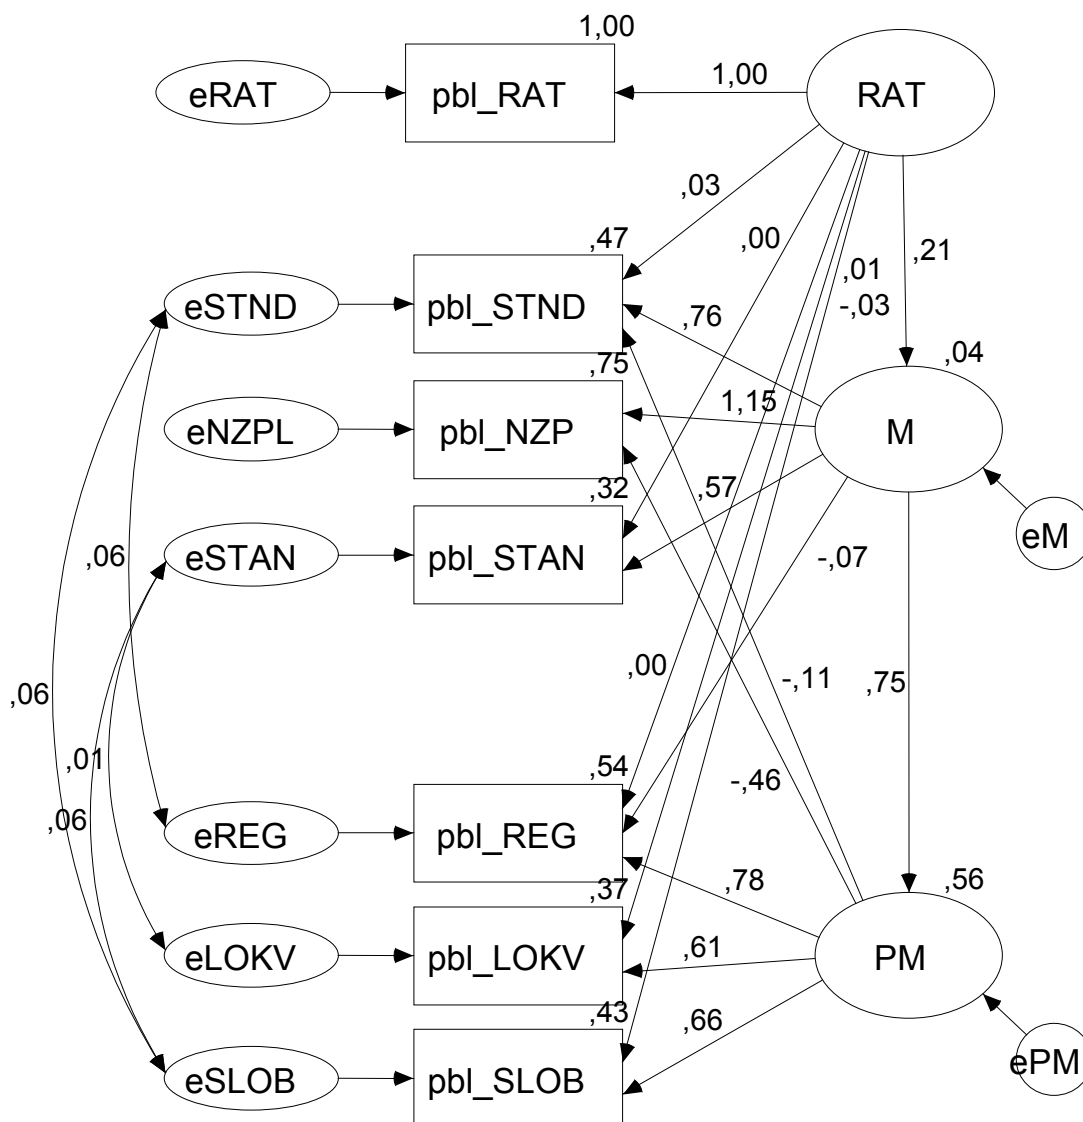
1,00
eRAT
pbl_RAT
1,00
RAT
,03
,00
,01
-,03
,21
,47
eSTND
pbl_STND
,76
,04
,75
eNZPL
pbl_NZP
1,15
M
,32
,57
eSTAN
pbl_STAN
eM
,06
-,07
,06
,00
-,11
,75
,01
,54
-,46
,06
eREG
pbl_REG
,78
,56
,37
eLOKV
pbl_LOKV
,61
PM
,43
,66
eSLOB
pbl_SLOB
ePM